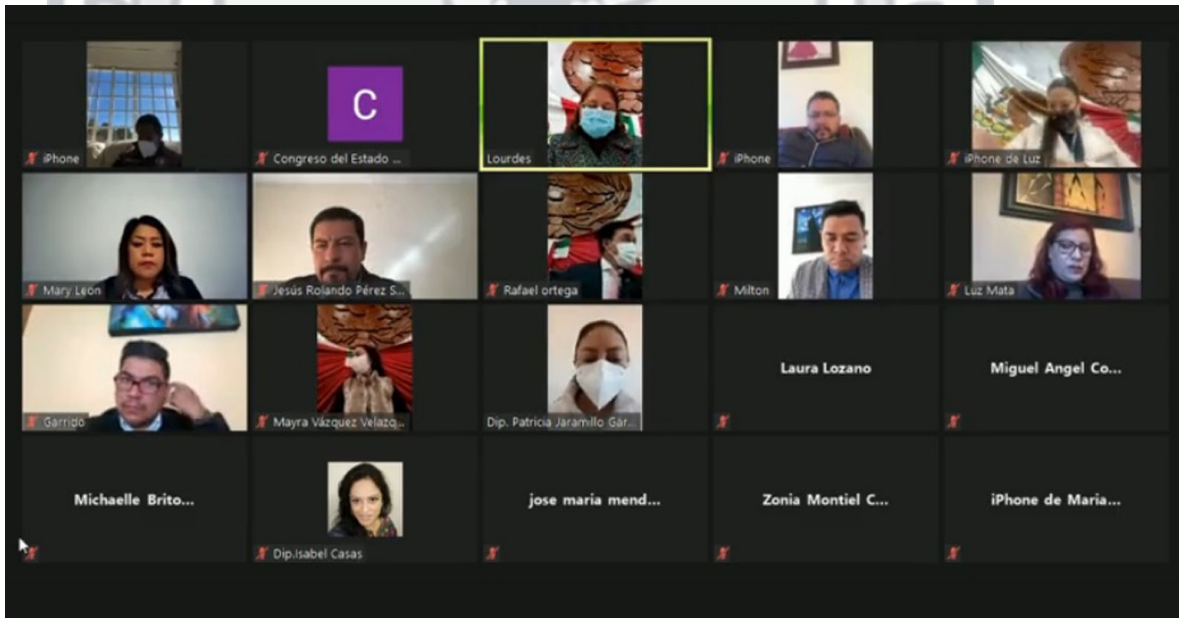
iPhone

C

Congreso del Estado ...

Lourdes

iPhone

iPhone de Luz

Mary Leon

Jesús Rolando Pérez S...

Rafael ortega

Milton

Luz Mata

Garrido

Mayra Vázquez Velazq...

Dip. Patricia Jaramillo Gar...

Laura Lozano

Miguel Angel Co...

Michaelle Brito...

Dip.Isabel Casas

jose maria mend...

Zonia Montiel C...

iPhone de Maria...